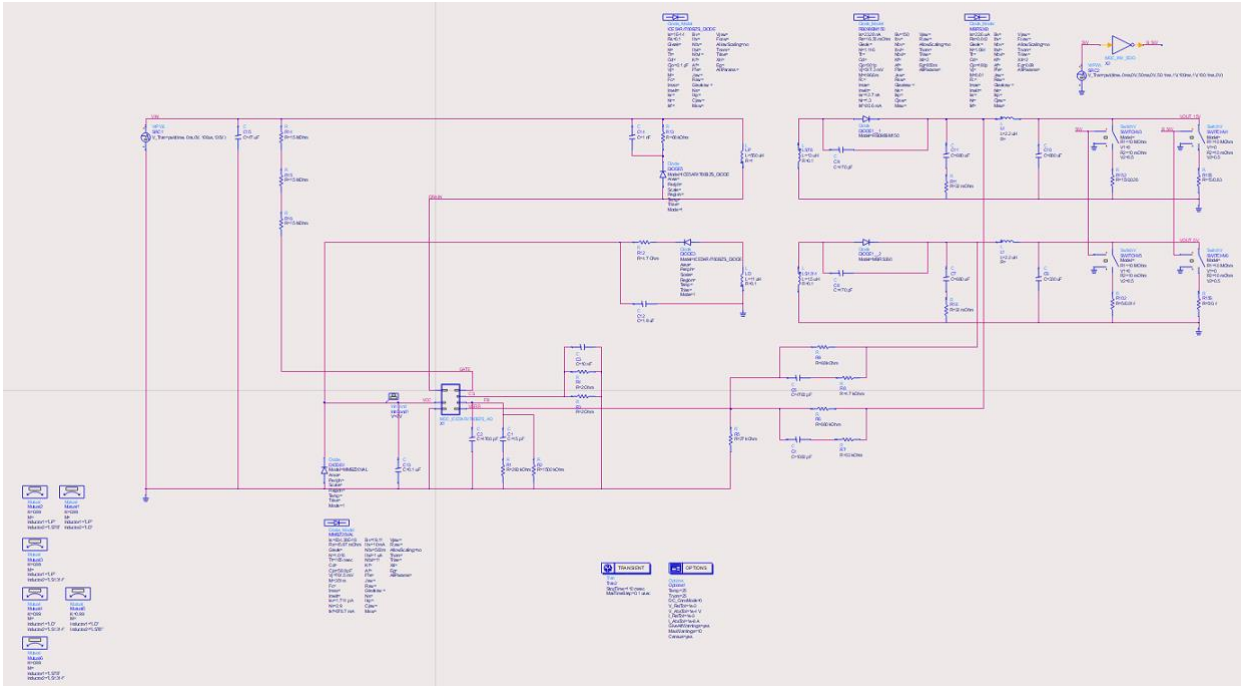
TRANSIENT

OPTIONS

VOUT_15V

VOUT_5V

Diode_Model

Mutual

SwitchV

Tran
Tran1
StopTime=1.0 msec
MaxTimeStep=0.1 usec

Options
Options1
Temp=25
Tnom=25

VIN
VtPWL
SRC1
V_Tran=pwl(time, 0ns, 0V, 100us, 12V)

GATE

CS

VCC